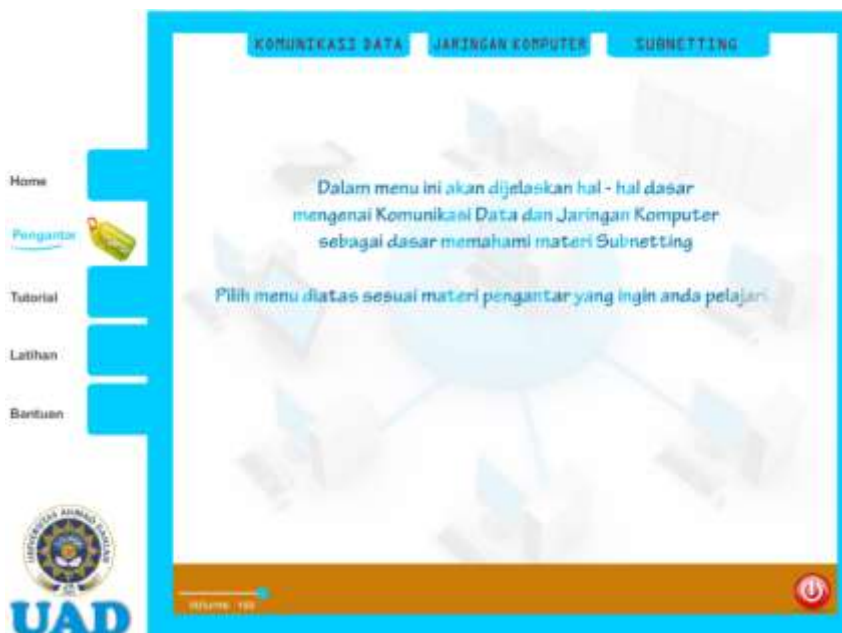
KOMUNIKASI DATA JARINGAN KOMPUTER SUBNETTING

Home

Pengantar

Tutorial

Latihan

Bantuan

Dalam menu ini akan dijelaskan hal - hal dasar mengenai Komunikasi Data dan Jaringan Komputer sebagai dasar memahami materi Subnetting

Pilih menu diatas sesuai materi pengantar yang ingin anda pelajari

UNIVERSITAS AHMAD DAHLAN

UAD

Volume 100